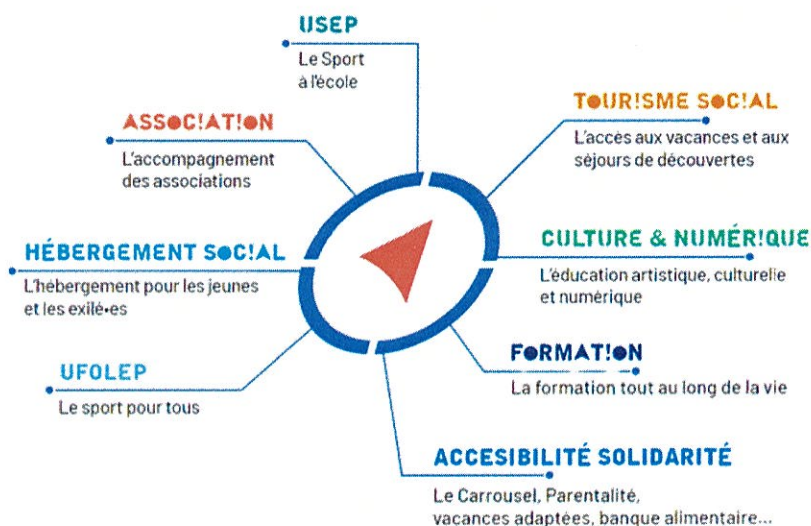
USEP
Le Sport à l'école

ASSOC!AT!ON
L'accompagnement des associations

TOUR!SME SOC!AL
L'accès aux vacances et aux séjours de découvertes

HÉBERGEMENT SOC!AL
L'hébergement pour les jeunes et les exilé•es

CULTURE & NUMÉR!QUE
L'éducation artistique, culturelle et numérique

UFOLEP
Le sport pour tous

FORMAT!ON
La formation tout au long de la vie

ACCESIBILITÉ SOLIDARITÉ
Le Carrousel, Parentalité, vacances adaptées, banque alimentaire...